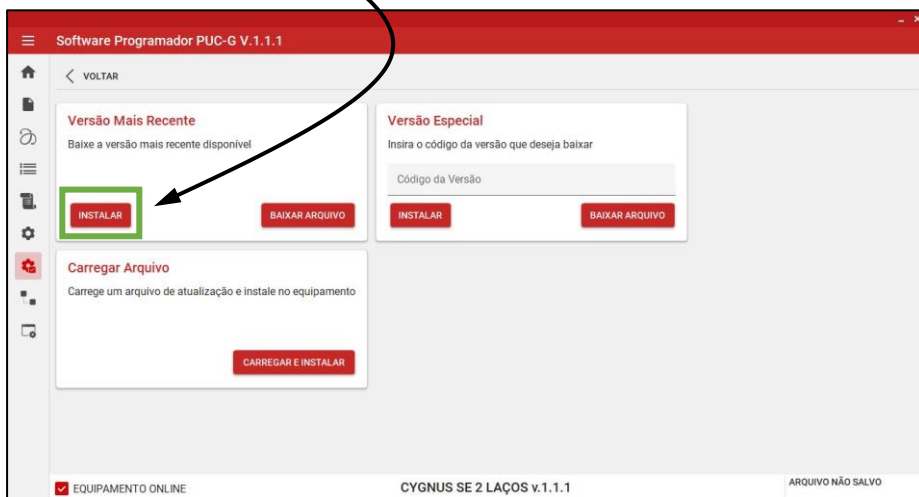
Software Programador PUC-G V.1.1.1

VOLTAR

Versão Mais Recente

Baixe a versão mais recente disponível

INSTALAR

BAIXAR ARQUIVO

Versão Especial

Insira o código da versão que deseja baixar

Código da Versão

INSTALAR

BAIXAR ARQUIVO

Carregar Arquivo

Carrege um arquivo de atualização e instale no equipamento

CARREGAR E INSTALAR

EQUIPAMENTO ONLINE

CYGNUS SE 2 LAÇOS v.1.1.1

ARQUIVO NÃO SALVO